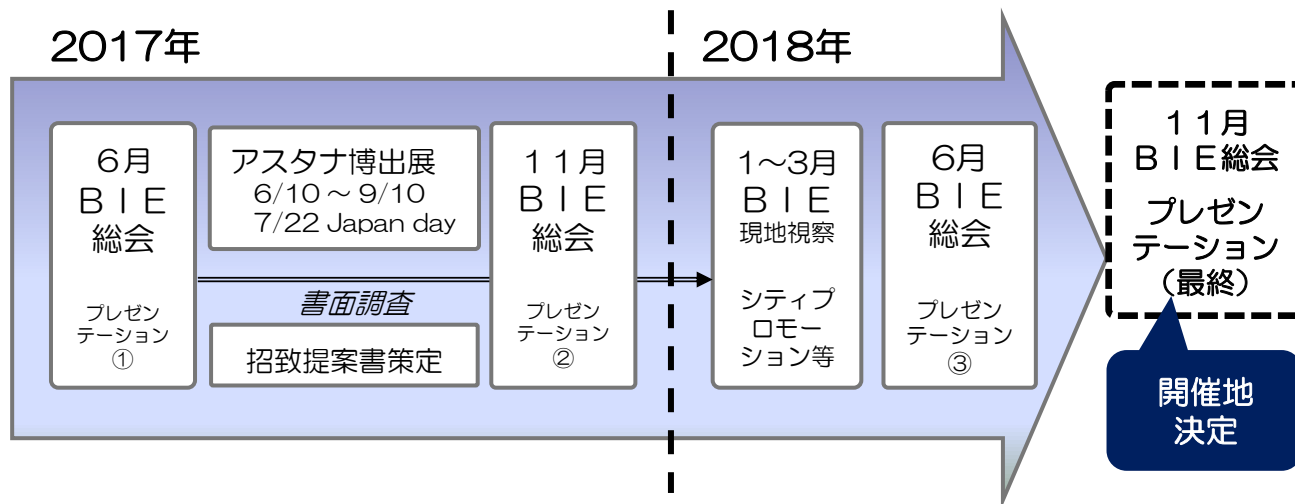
2017年

2018年

6月
ＢＩＥ
総会

プレゼンテーション
①

アスタナ博出展
6/10 ～ 9/10
7/22 Japan day

書面調査

招致提案書策定

１１月
ＢＩＥ
総会

プレゼンテーション
②

1～3月
ＢＩＥ
現地視察

シティプロモーション等

6月
ＢＩＥ
総会

プレゼンテーション
③

１１月
ＢＩＥ総会
プレゼンテーション
（最終）

開催地
決定